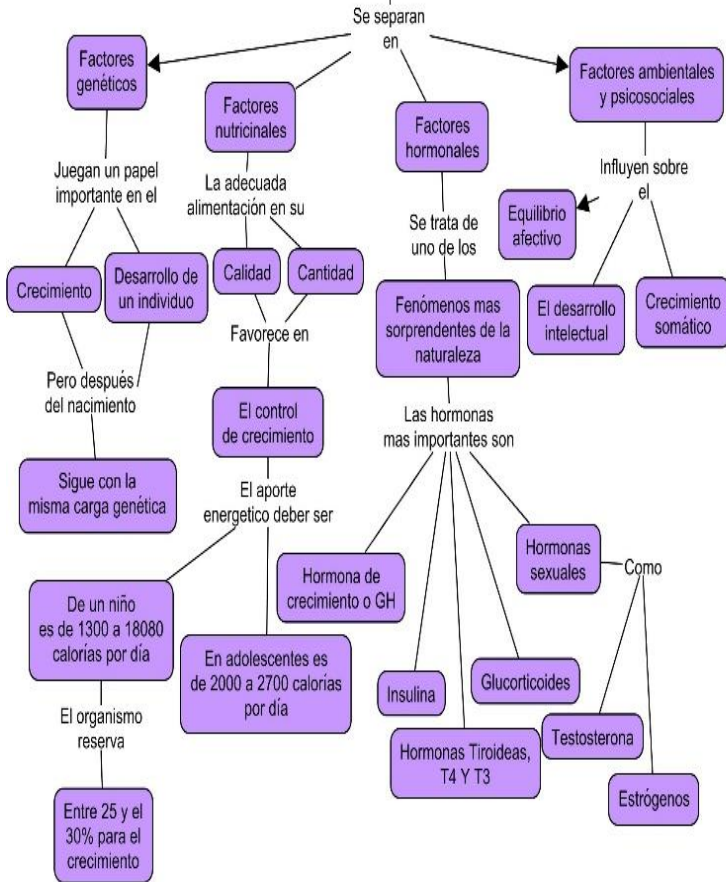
Se separan en

Factores genéticos

Juegan un papel importante en el

Crecimiento

Desarrollo de un individuo

Pero después del nacimiento

Sigue con la misma carga genética

Factores nutricinales

La adecuada alimentación en su

Calidad

Cantidad

Favorece en

El control de crecimiento

El aporte energetico deber ser

De un niño es de 1300 a 18080 calorías por día

El organismo reserva

Entre 25 y el 30% para el crecimiento

En adolescentes es de 2000 a 2700 calorías por día

Factores hormonales

Se trata de uno de los

Fenómenos mas sorprendentes de la naturaleza

Las hormonas mas importantes son

Hormona de crecimiento o GH

Insulina

Hormonas Tiroideas, T4 Y T3

Glucorticoides

Hormonas sexuales

Como

Testosterona

Estrógenos

Factores ambientales y psicosociales

Influyen sobre el

Equilibrio afectivo

El desarrollo intelectual

Crecimiento somático